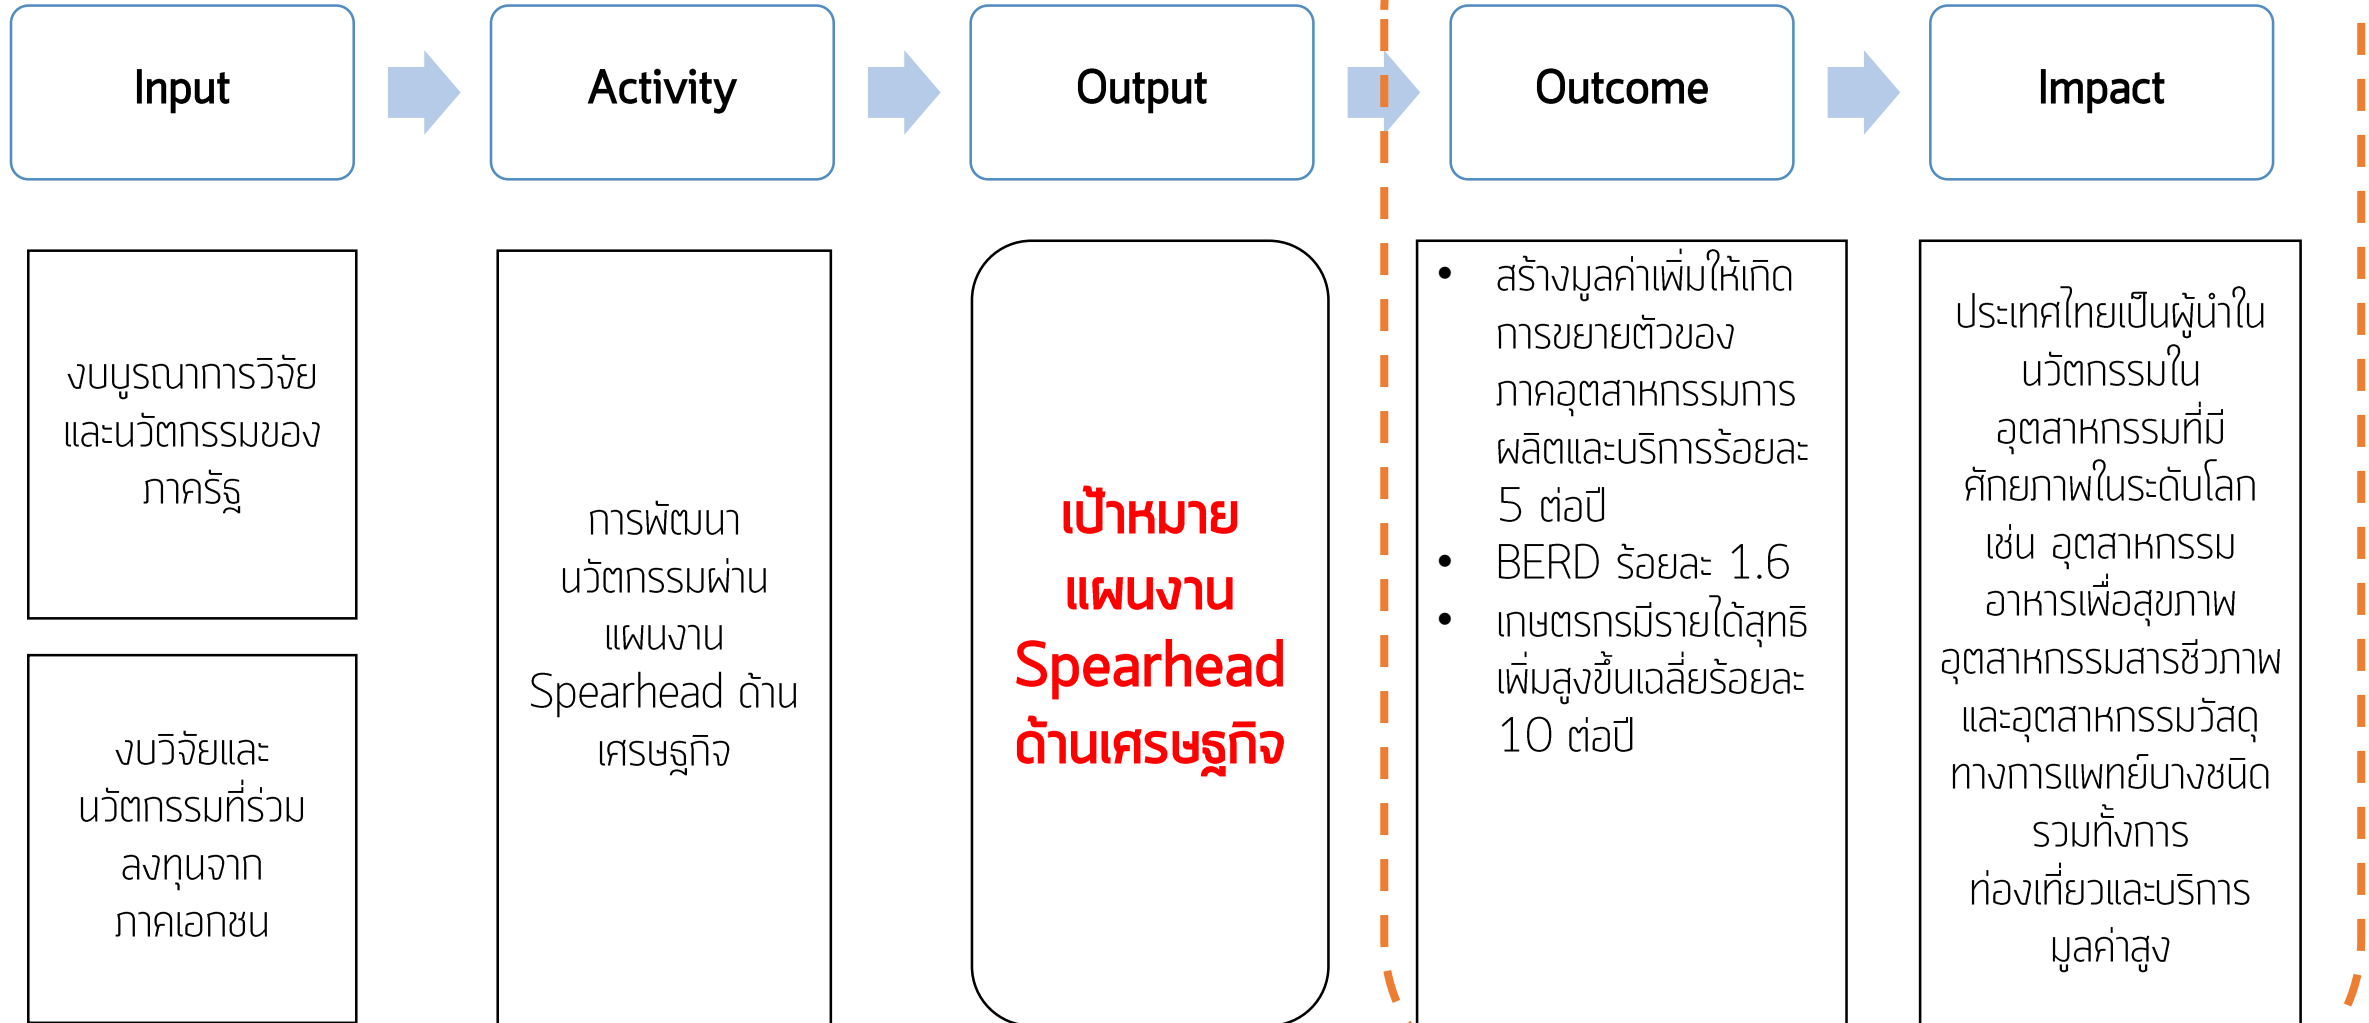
Input

Activity

Output

Outcome

Impact

งบบูรณาการวิจัยและนวัตกรรมของภาครัฐ

งบวิจัยและนวัตกรรมที่ร่วมลงทุนจากภาคเอกชน

การพัฒนานวัตกรรมผ่านแผนงาน Spearhead ด้านเศรษฐกิจ

เป้าหมายแผนงาน Spearhead ด้านเศรษฐกิจ

- สร้างมูลค่าเพิ่มให้เกิดการขยายตัวของภาคอุตสาหกรรมการผลิตและบริการร้อยละ 5 ต่อปี
- BERD ร้อยละ 1.6
- เกษตรกรมีรายได้สุทธิเพิ่มสูงขึ้นเฉลี่ยร้อยละ 10 ต่อปี

ประเทศไทยเป็นผู้นำในนวัตกรรมในอุตสาหกรรมที่มีศักยภาพในระดับโลก เช่น อุตสาหกรรมอาหารเพื่อสุขภาพ อุตสาหกรรมสารชีวภาพ และอุตสาหกรรมวัสดุทางการแพทย์บางชนิด รวมทั้งการท่องเที่ยวและบริการมูลค่าสูง